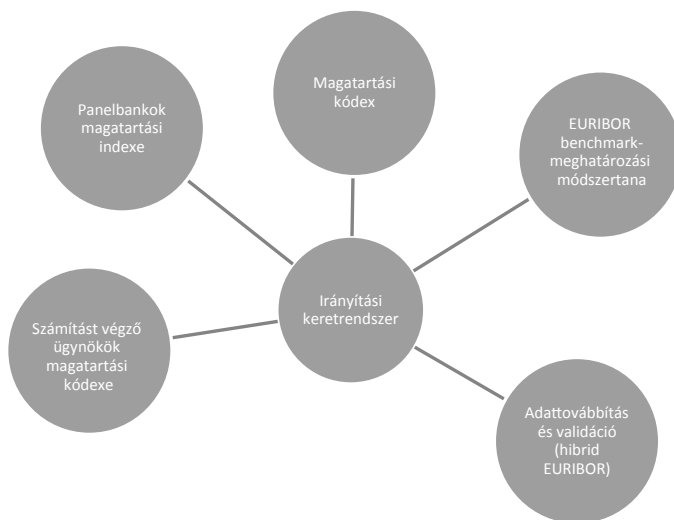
Magatartási kódex

Panelbankok magatartási indexe

EURIBOR benchmark-meghatározási módszertana

Irányítási keretrendszer

Számítást végző ügynökök magatartási kódexe

Adattovábbítás és validáció (hibrid EURIBOR)